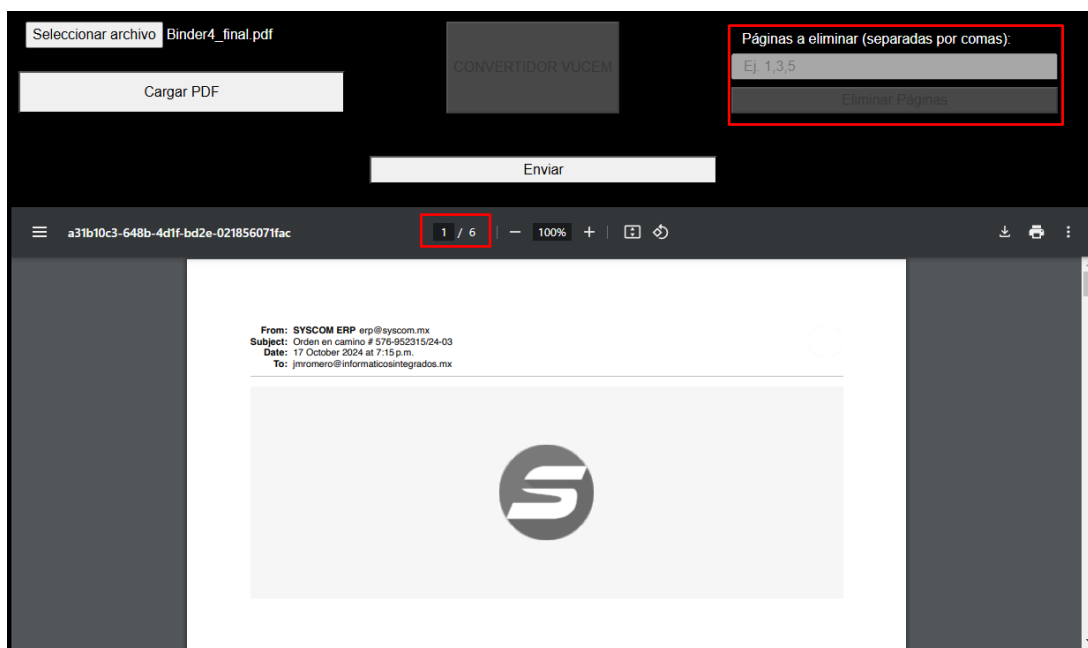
Seleccionar archivo Binder4_final.pdf

Cargar PDF

CONVERTIDOR VUCEM

Páginas a eliminar (separadas por comas):

Ej. 1,3,5

Eliminar Páginas

Enviar

a31b10c3-648b-4d1f-bd2e-021856071fac

1 / 6

100%

From: SYSCOM ERP erp@syscom.mx
Subject: Orden en camino # 576-952315/24-03
Date: 17 October 2024 at 7:15 p.m.
To: jmromero@informaticosintegrados.mx

S